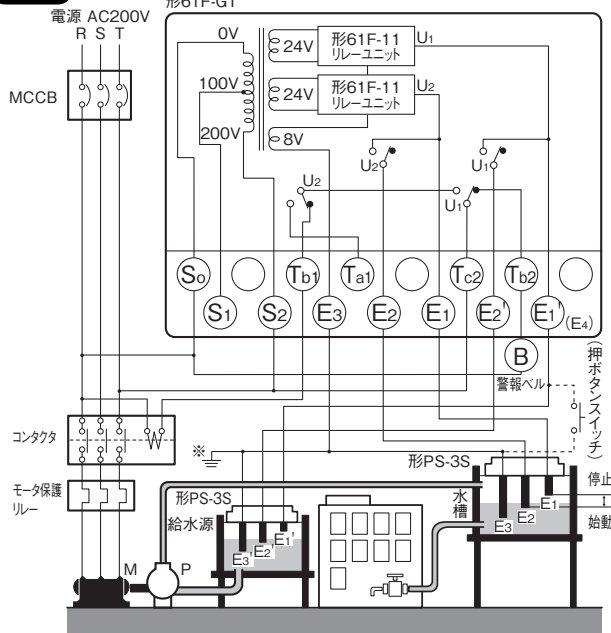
形61F-G1

電源 AC200V
R S T

MCCB

0V
100V
200V
24V
形61F-11
リレーユニット
$U_1$
24V
形61F-11
リレーユニット
$U_2$
8V
$U_2$
$U_1$
$U_2$
$U_1$

$S_0$
$T_{b1}$
$T_{a1}$
$T_{c2}$
$T_{b2}$
$S_1$
$S_2$
$E_3$
$E_2$
$E_1$
$E_2'$
$E_1'$
$(E_4)$

B
警報ベル
(押ボタンスイッチ)

コンタクタ
W
※

モータ保護リレー

形PS-3S
給水源
$E_3$
$E_2$
$E_1'$
M
P

形PS-3S
水槽
$E_1$
$E_2$
$E_3$
停止
始動